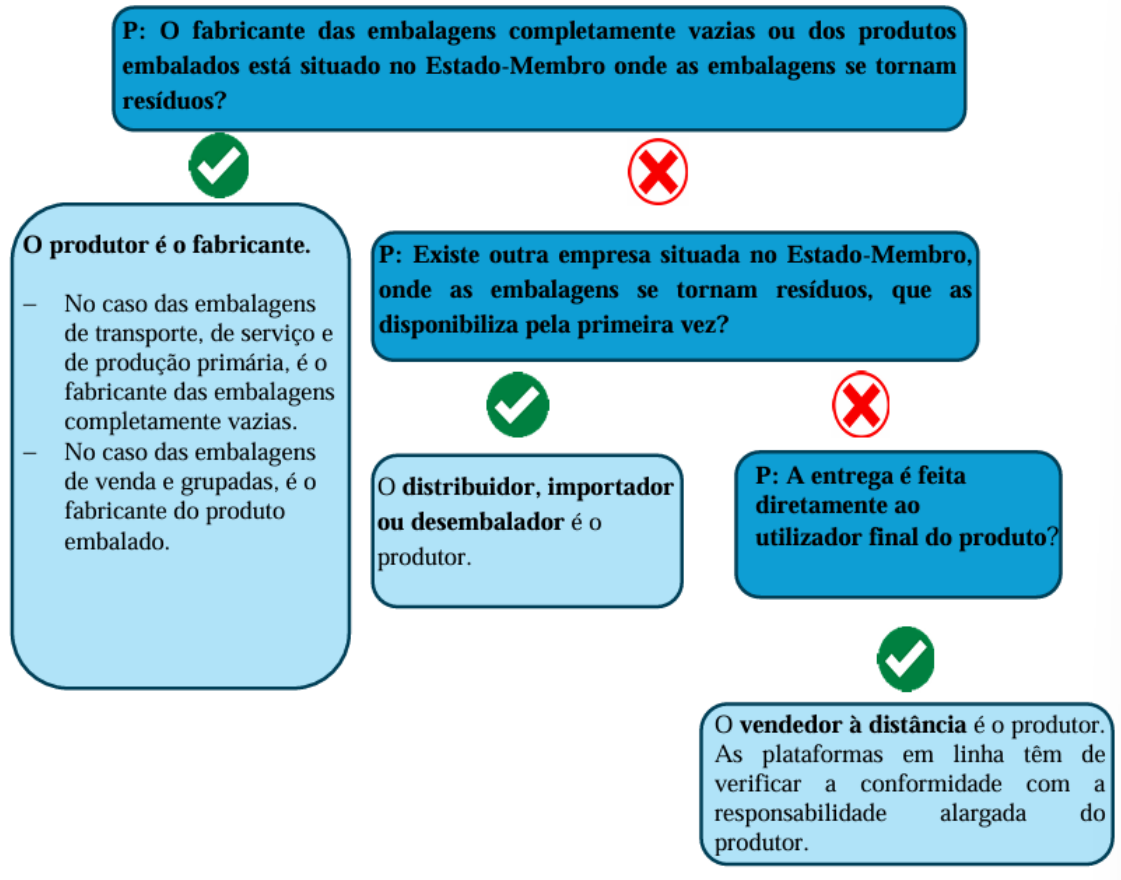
P: O fabricante das embalagens completamente vazias ou dos produtos embalados está situado no Estado-Membro onde as embalagens se tornam resíduos?

O produtor é o fabricante.

– No caso das embalagens de transporte, de serviço e de produção primária, é o fabricante das embalagens completamente vazias.
– No caso das embalagens de venda e grupadas, é o fabricante do produto embalado.

P: Existe outra empresa situada no Estado-Membro, onde as embalagens se tornam resíduos, que as disponibiliza pela primeira vez?

O distribuidor, importador ou desembalador é o produtor.

P: A entrega é feita diretamente ao utilizador final do produto?

O vendedor à distância é o produtor. As plataformas em linha têm de verificar a conformidade com a responsabilidade alargada do produtor.